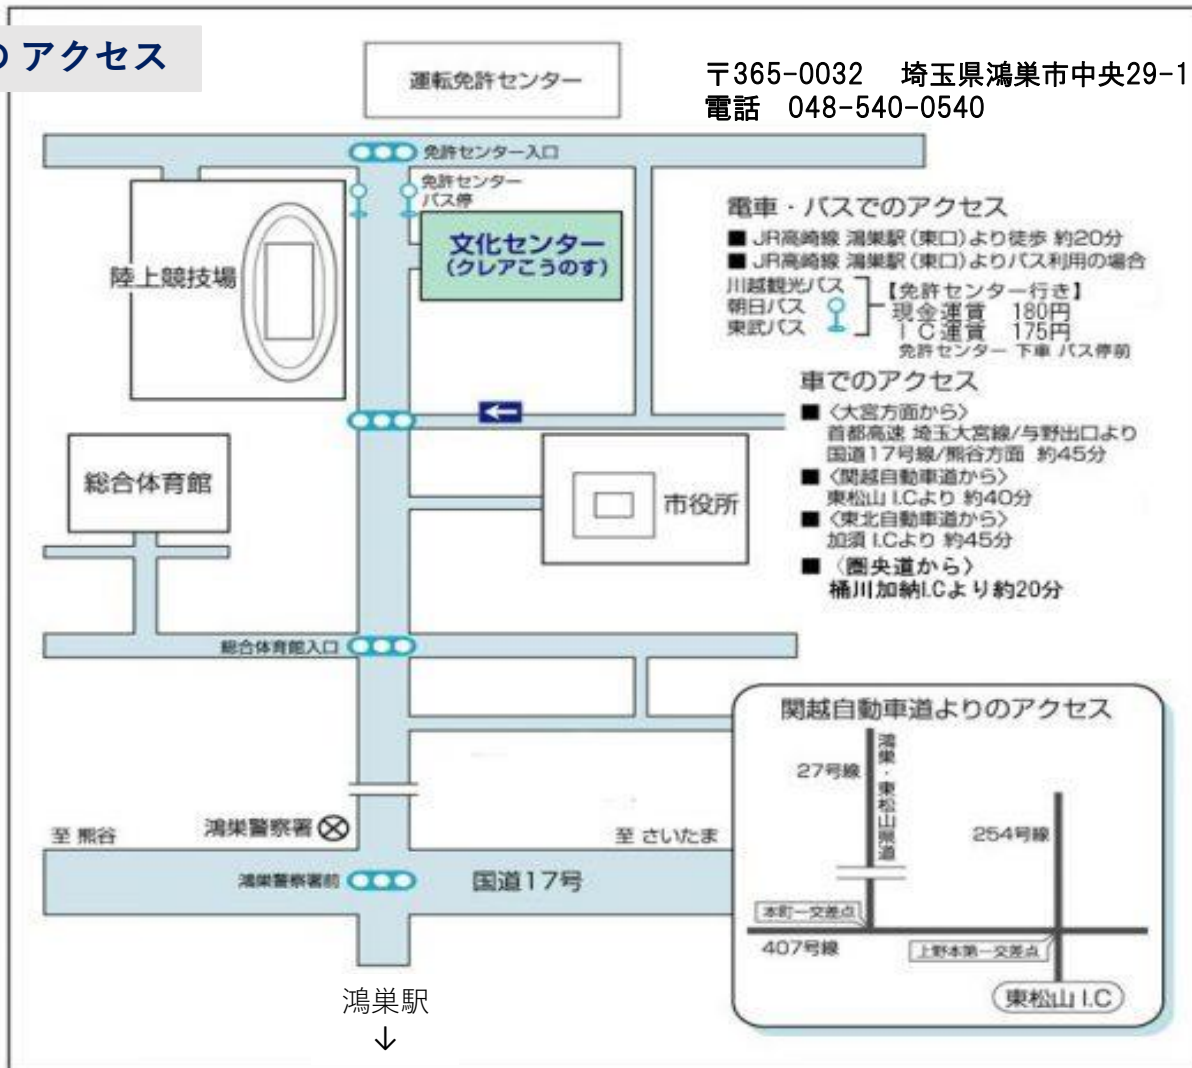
のアクセス

〒365-0032　埼玉県鴻巣市中央29-1
電話　048-540-0540

運転免許センター

免許センター入口

免許センター
バス停

文化センター
（クレアこうのす）

陸上競技場

電車・バスでのアクセス
■ JR高崎線 鴻巣駅（東口）より徒歩 約20分
■ JR高崎線 鴻巣駅（東口）よりバス利用の場合
川越観光バス
朝日バス
東武バス
【免許センター行き】
現金運賃　180円
ＩＣ運賃　175円
免許センター 下車 バス停前

車でのアクセス
■〈大宮方面から〉
首都高速 埼玉大宮線/与野出口より
国道17号線/熊谷方面 約45分
■〈関越自動車道から〉
東松山 I.Cより 約40分
■〈東北自動車道から〉
加須 I.Cより 約45分
■〈圏央道から〉
桶川加納I.Cより約20分

総合体育館

市役所

総合体育館入口

関越自動車道よりのアクセス

27号線

鴻巣・東松山県道

254号線

本町一交差点

407号線

上野本第一交差点

東松山 I.C

至 熊谷

鴻巣警察署

至 さいたま

鴻巣警察署前

国道17号

鴻巣駅
↓